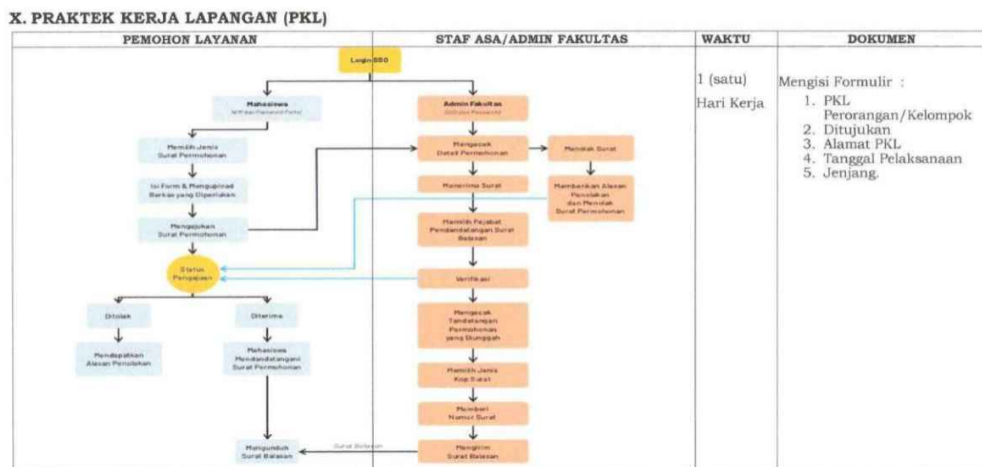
X. PRAKTEK KERJA LAPANGAN (PKL)

| PEMOHON LAYANAN | STAF ASA/ADMIN FAKULTAS | WAKTU | DOKUMEN |
|---|---|---|---|
| Login SSO<br>Mahasiswa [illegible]<br>Memilih Jenis Surat Permohonan<br>Isi Form & Mengupload Berkas yang Diperlukan<br>Mengajukan Surat Permohonan<br>Status Pengajuan<br>Ditolak<br>Mendapatkan Alasan Penolakan<br>Diterima<br>Mahasiswa Mendandatangani Surat Permohonan<br>Mengunduh Surat Balasan | Admin Fakultas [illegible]<br>Mengecek Detail Permohonan<br>Menolak Surat<br>Memberikan Alasan Penolakan dan Menolak Surat Permohonan<br>Menerima Surat<br>Memilih Pejabat Penandatangan Surat Balasan<br>Verifikasi<br>Mengecek Tandatangan Permohonan yang Diunggah<br>Memilih Jenis Kop Surat<br>Memberi Nomor Surat<br>Mengirim Surat Balasan<br>Surat Balasan | 1 (satu)<br>Hari Kerja | Mengisi Formulir :<br>1. PKL Perorangan/Kelompok<br>2. Ditujukan<br>3. Alamat PKL<br>4. Tanggal Pelaksanaan<br>5. Jenjang. |